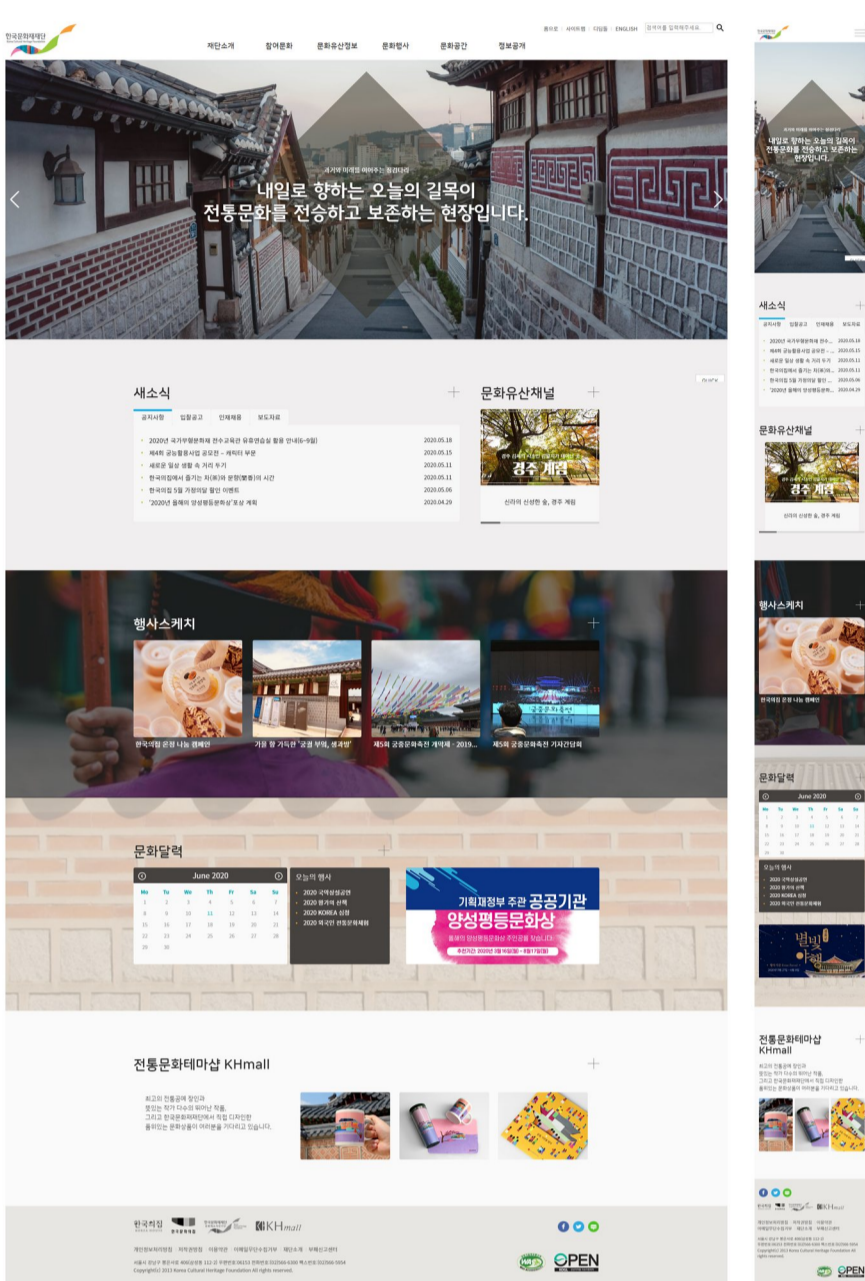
한국문화재재단

홈으로 | 사이트맵 | 다임돌 | ENGLISH

재단소개 참여문화 문화유산정보 문화행사 문화공간 정보공개

과거와 미래를 이어주는 징검다리

내일로 향하는 오늘의 길목이
전통문화를 전승하고 보존하는 현장입니다.

새소식

공지사항 입찰공고 인재채용 보도자료

2020년 국가무형문화재 전수교육관 유휴연습실 활용 안내(6~9월) 2020.05.18
제4회 궁능활용사업 공모전 – 캐릭터 부문 2020.05.15
새로운 일상 생활 속 거리 두기 2020.05.11
한국의집에서 즐기는 차(茶)와 문향(聞香)의 시간 2020.05.11
한국의집 5월 가정의달 할인 이벤트 2020.05.06
'2020년 올해의 양성평등문화상'포상 계획 2020.04.29

문화유산채널

경주 계림

신라의 신성한 숲, 경주 계림

행사스케치

한국의집 온정 나눔 캠페인
가을 향 가득한 '궁궐 부채, 생과방'
제5회 궁중문화축전 개막제 - 2019...
제5회 궁중문화축전 기자간담회

문화달력

June 2020

| Mo | Tu | We | Th | Fr | Sa | Su |
|---|---|---|---|---|---|---|
| 1 | 2 | 3 | 4 | 5 | 6 | 7 |
| 8 | 9 | 10 | 11 | 12 | 13 | 14 |
| 15 | 16 | 17 | 18 | 19 | 20 | 21 |
| 22 | 23 | 24 | 25 | 26 | 27 | 28 |
| 29 | 30 | | | | | |

오늘의 행사
2020 국악상설공연
2020 평가의 선택
2020 KOREA 심청
2020 외국인 전통문화체험

기획재정부 주관 공공기관
양성평등문화상

전통문화테마샵 KHmall

최고의 전통공예 장인과
젊었는 작가 다수의 뛰어난 작품,
그리고 한국문화재재단에서 직접 디자인한
품위있는 문화상품이 여러분을 기다리고 있습니다.

한국의집 KHmall

개인정보처리방침 저작권정책 이용약관 이메일무단수집거부 재단소개 부패신고센터

Copyright© 2013 Korea Cultural Heritage Foundation All rights reserved.

OPEN